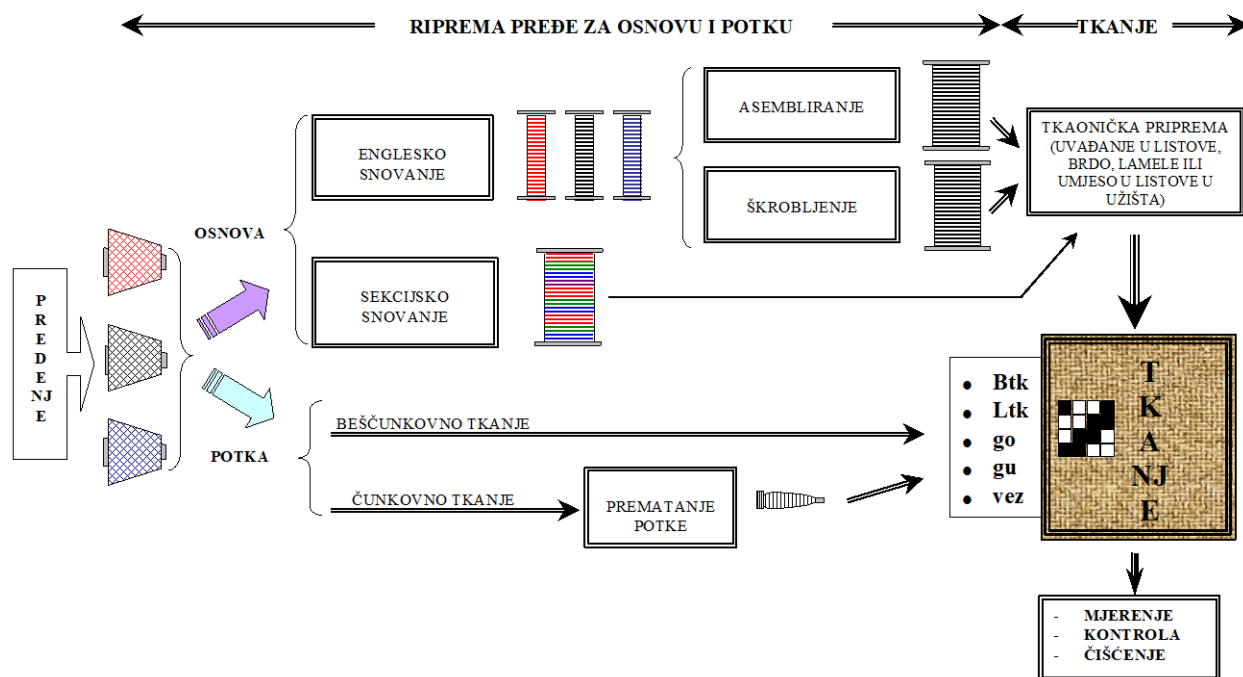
RIPREMA PREĐE ZA OSNOVU I POTKU

TKANJE

PREDENJE

OSNOVA

ENGLESKO SNOVANJE

ASEMBLIRANJE

ŠKROBLJENJE

TKAONIČKA PRIPREMA (UVAĐANJE U LISTOVE, BRDO, LAMELE ILI UMJESO U LISTOVE U UŽIŠTA)

SEKCIJSKO SNOVANJE

POTKA

BEŠČUNKOVNO TKANJE

ČUNKOVNO TKANJE

PREMATANJE POTKE

- Btk
- Ltk
- go
- gu
- vez

TKANJE

- MJERENJE
- KONTROLA
- ČIŠĆENJE